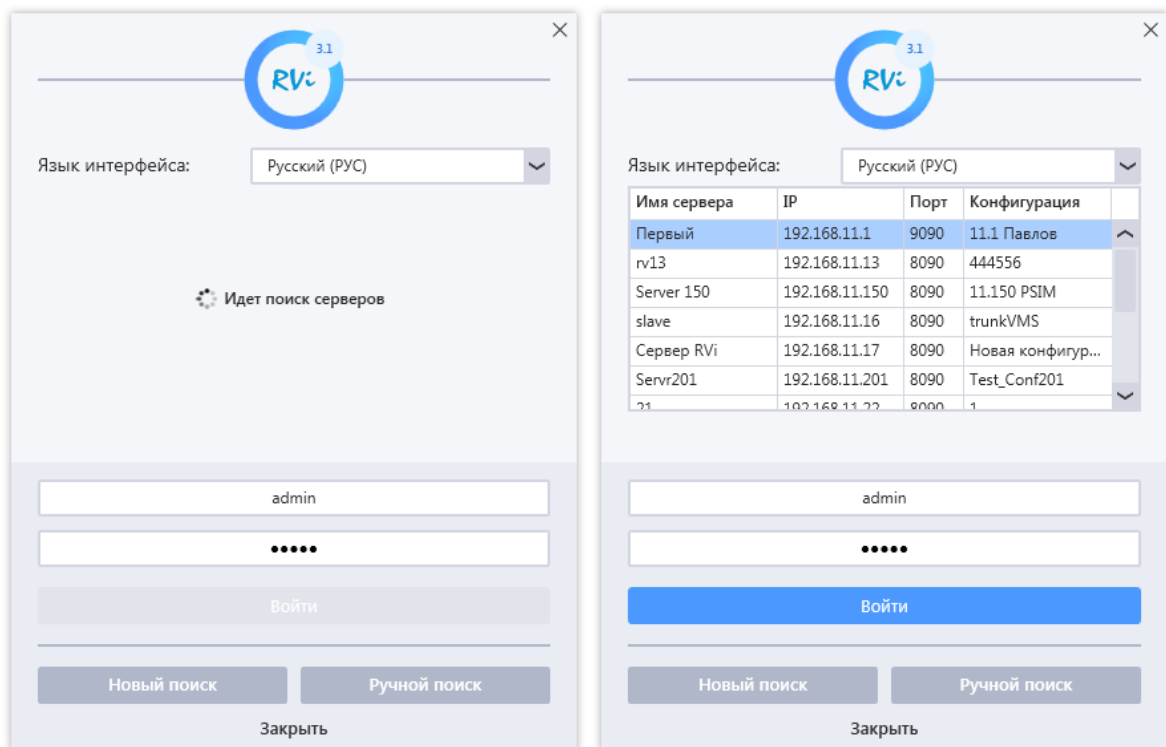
3.1
RVi

Язык интерфейса: Русский (РУС)

Идет поиск серверов

admin

•••••

Войти

Новый поиск Ручной поиск

Закрыть

3.1
RVi

Язык интерфейса: Русский (РУС)

| Имя сервера | IP | Порт | Конфигурация |
|---|---|---|---|
| Первый | 192.168.11.1 | 9090 | 11.1 Павлов |
| rv13 | 192.168.11.13 | 8090 | 444556 |
| Server 150 | 192.168.11.150 | 8090 | 11.150 PSIM |
| slave | 192.168.11.16 | 8090 | trunkVMS |
| Сервер RVi | 192.168.11.17 | 8090 | Новая конфигур... |
| Servr201 | 192.168.11.201 | 8090 | Test_Conf201 |
| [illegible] | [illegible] | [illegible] | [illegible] |

admin

•••••

Войти

Новый поиск Ручной поиск

Закрыть